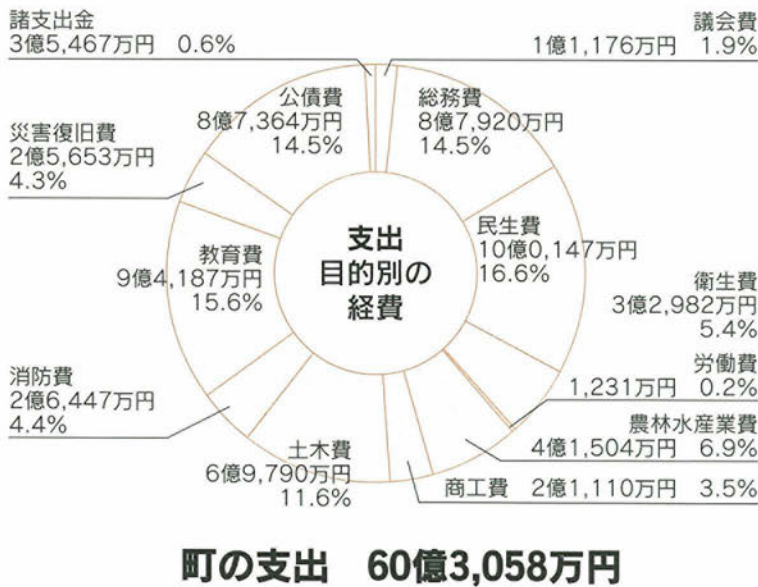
諸支出金
3億5,467万円　0.6%

議会費
1億1,176万円　1.9%

公債費
8億7,364万円
14.5%

総務費
8億7,920万円
14.5%

災害復旧費
2億5,653万円
4.3%

支出
目的別の
経費

民生費
10億0,147万円
16.6%

教育費
9億4,187万円
15.6%

衛生費
3億2,982万円
5.4%

労働費
1,231万円　0.2%

消防費
2億6,447万円
4.4%

農林水産業費
4億1,504万円　6.9%

土木費
6億9,790万円
11.6%

商工費　2億1,110万円　3.5%

町の支出　60億3,058万円